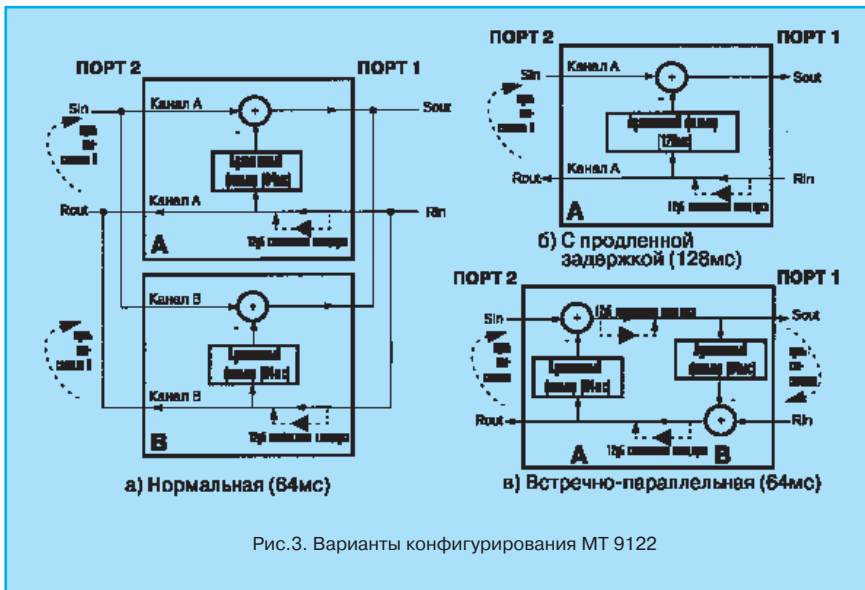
ПОРТ 2

ПОРТ 1

Sin

Канал А

+

-

Sout

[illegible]

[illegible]

Rout

Канал А

Rin

А

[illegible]

Канал В

+

-

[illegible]

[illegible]

Канал В

В

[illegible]

а) Нормальная (64мс)

ПОРТ 2

ПОРТ 1

Sin

Канал А

+

-

Sout

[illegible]

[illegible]

Rout

Канал А

Rin

А

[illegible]

б) С продленной задержкой (128мс)

ПОРТ 2

ПОРТ 1

Sin

+

-

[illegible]

Sout

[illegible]

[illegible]

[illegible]

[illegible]

Rout

+

-

Rin

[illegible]

А

В

в) Встречно-параллельная (64мс)

Рис.3. Варианты конфигурирования МТ 9122